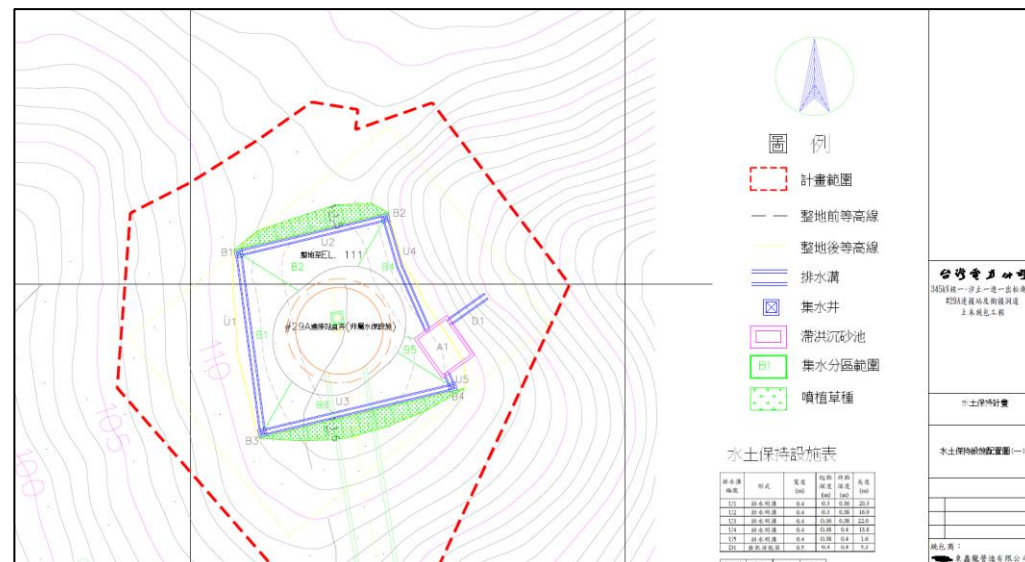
圖 例

計畫範圍

整地前等高線

整地後等高線

排水溝

集水井

滯洪沉砂池

集水分區範圍

噴植草種

水土保持設施表

| 排水溝編號 | 形式 | 寬度(m) | 起點深度(m) | 終點深度(m) | 長度(m) |
|---|---|---|---|---|---|
| U1 | 排水明溝 | 0.4 | 0.3 | 0.30 | 20.3 |
| U2 | 排水明溝 | 0.4 | 0.3 | 0.38 | 16.9 |
| U3 | 排水明溝 | 0.4 | 0.38 | 0.38 | 22.0 |
| U4 | 排水明溝 | 0.4 | 0.38 | 0.4 | 13.8 |
| U5 | 排水明溝 | 0.4 | 0.38 | 0.4 | 1.6 |
| D1 | 排水涵管 | 0.5 | 0.4 | 0.4 | 5.3 |

B2
B1
U2
U4
整地至EL. 111
B2
B6
U1
#29A電塔站道井(非屬水保設施)
B1
D1
A1
B5
U5
B4
B3
U3
110
105
100

台灣電力公司
345kV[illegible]
#29A連接站及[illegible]
土木統包工程

水土保持計畫

水土保持設施配置圖(一)

統包商：
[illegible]營造有限公司